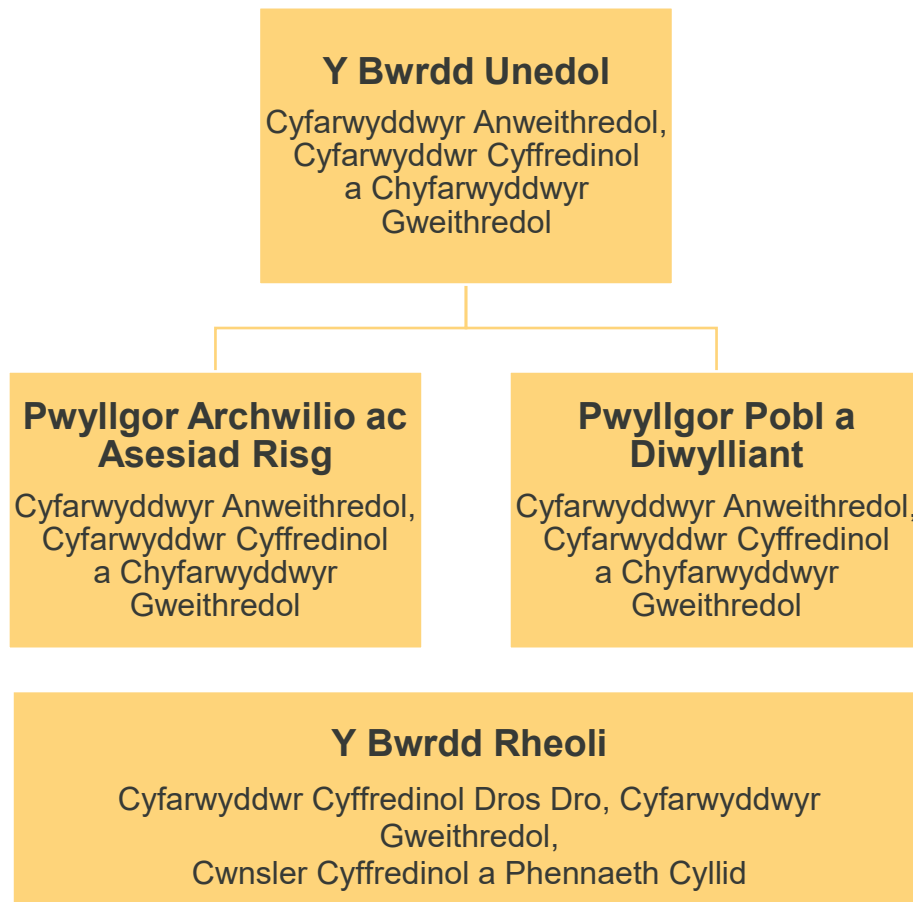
Y Bwrdd Unedol

Cyfarwyddwyr Anweithredol, Cyfarwyddwr Cyffredinol a Chyfarwyddwyr Gweithredol

Pwyllgor Archwilio ac Asesiad Risg

Cyfarwyddwyr Anweithredol, Cyfarwyddwr Cyffredinol a Chyfarwyddwyr Gweithredol

Pwyllgor Pobl a Diwylliant

Cyfarwyddwyr Anweithredol, Cyfarwyddwr Cyffredinol a Chyfarwyddwyr Gweithredol

Y Bwrdd Rheoli

Cyfarwyddwr Cyffredinol Dros Dro, Cyfarwyddwyr Gweithredol,
Cwnsler Cyffredinol a Phennaeth Cyllid